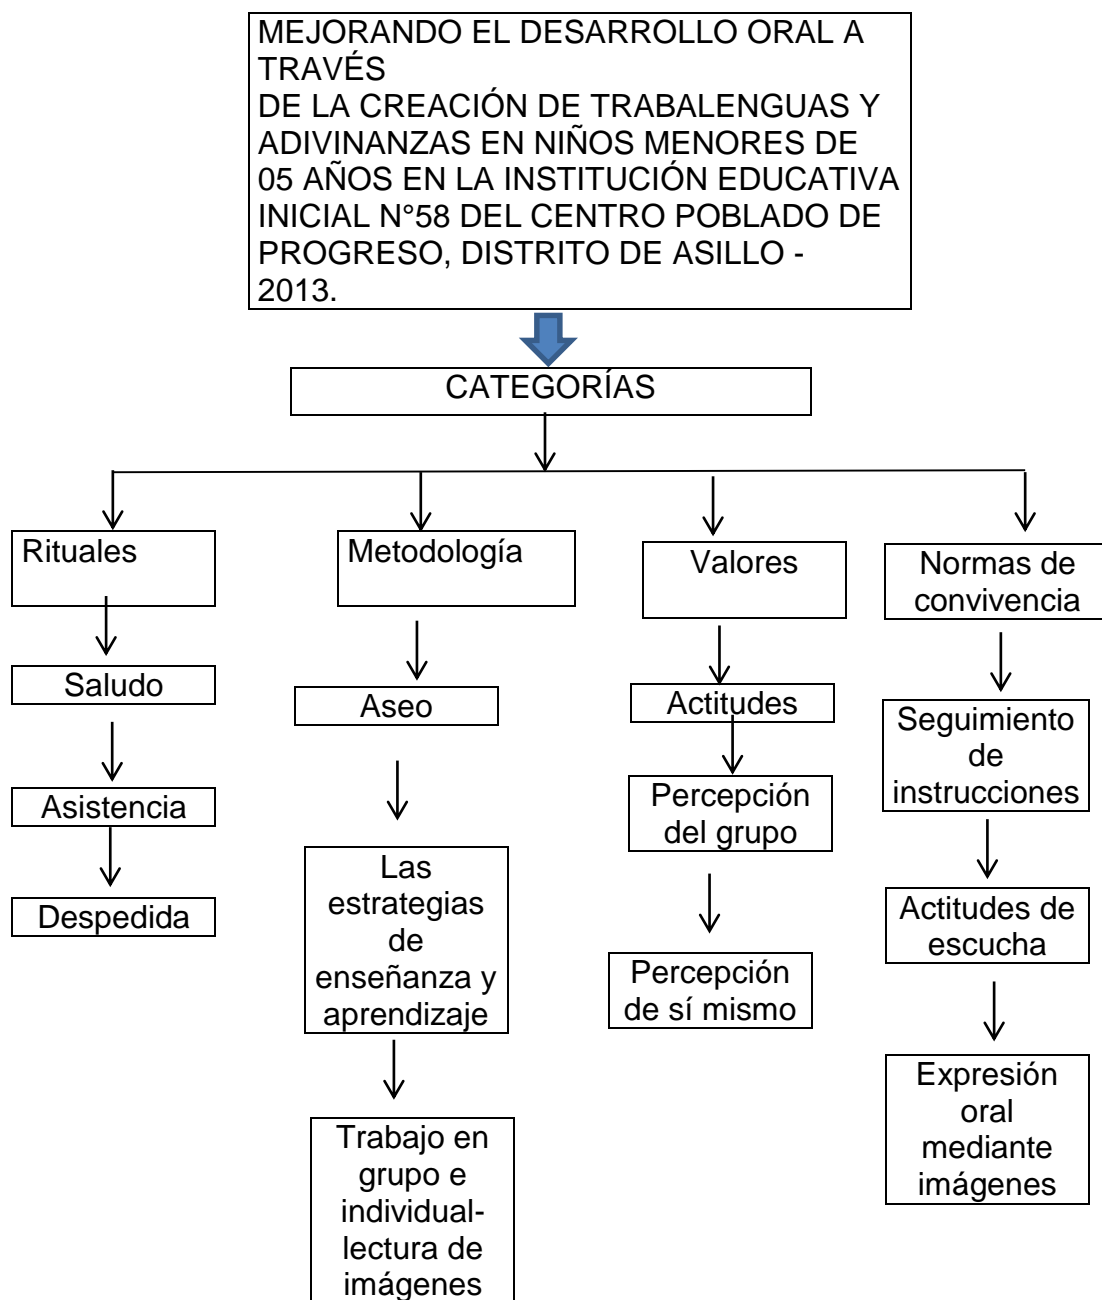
MEJORANDO EL DESARROLLO ORAL A TRAVÉS
DE LA CREACIÓN DE TRABALENGUAS Y ADIVINANZAS EN NIÑOS MENORES DE 05 AÑOS EN LA INSTITUCIÓN EDUCATIVA INICIAL N°58 DEL CENTRO POBLADO DE PROGRESO, DISTRITO DE ASILLO - 2013.

CATEGORÍAS

Rituales

Saludo

Asistencia

Despedida

Metodología

Aseo

Las estrategias de enseñanza y aprendizaje

Trabajo en grupo e individual- lectura de imágenes

Valores

Actitudes

Percepción del grupo

Percepción de sí mismo

Normas de convivencia

Seguimiento de instrucciones

Actitudes de escucha

Expresión oral mediante imágenes